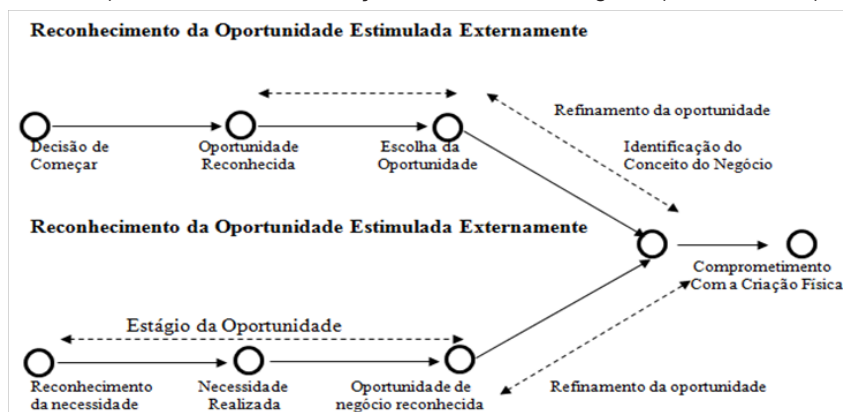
Reconhecimento da Oportunidade Estimulada Externamente

Refinamento da oportunidade

Decisão de Começar

Oportunidade Reconhecida

Escolha da Oportunidade

Identificação do Conceito do Negócio

Reconhecimento da Oportunidade Estimulada Externamente

Comprometimento Com a Criação Física

Estágio da Oportunidade

Reconhecimento da necessidade

Necessidade Realizada

Oportunidade de negócio reconhecida

Refinamento da oportunidade